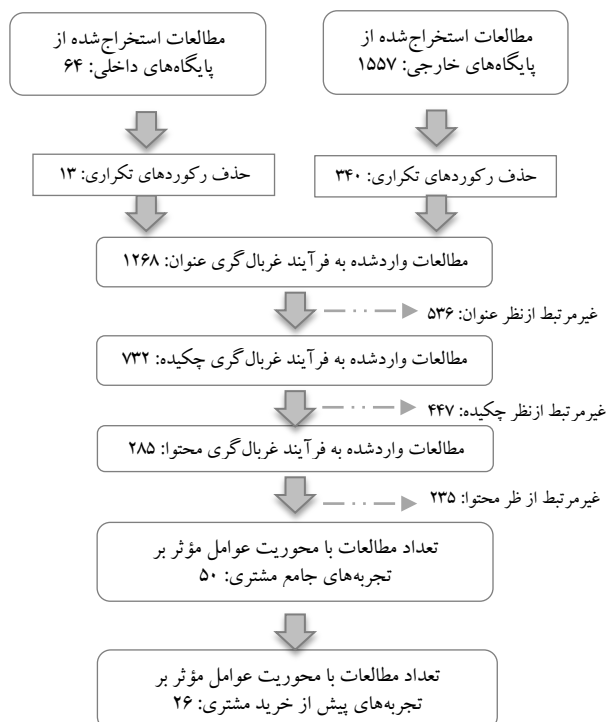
مطالعات استخراج‌شده از پایگاه‌های خارجی: ۱۵۵۷

مطالعات استخراج‌شده از پایگاه‌های داخلی: ۶۴

حذف رکوردهای تکراری: ۳۴۰

حذف رکوردهای تکراری: ۱۳

مطالعات واردشده به فرآیند غربال‌گری عنوان: ۱۲۶۸

غیرمرتبط ازنظر عنوان: ۵۳۶

مطالعات واردشده به فرآیند غربال‌گری چکیده: ۷۳۲

غیرمرتبط ازنظر چکیده: ۴۴۷

مطالعات واردشده به فرآیند غربال‌گری محتوا: ۲۸۵

غیرمرتبط از ظر محتوا: ۲۳۵

تعداد مطالعات با محوریت عوامل مؤثر بر تجربه‌های جامع مشتری: ۵۰

تعداد مطالعات با محوریت عوامل مؤثر بر تجربه‌های پیش از خرید مشتری: ۲۶